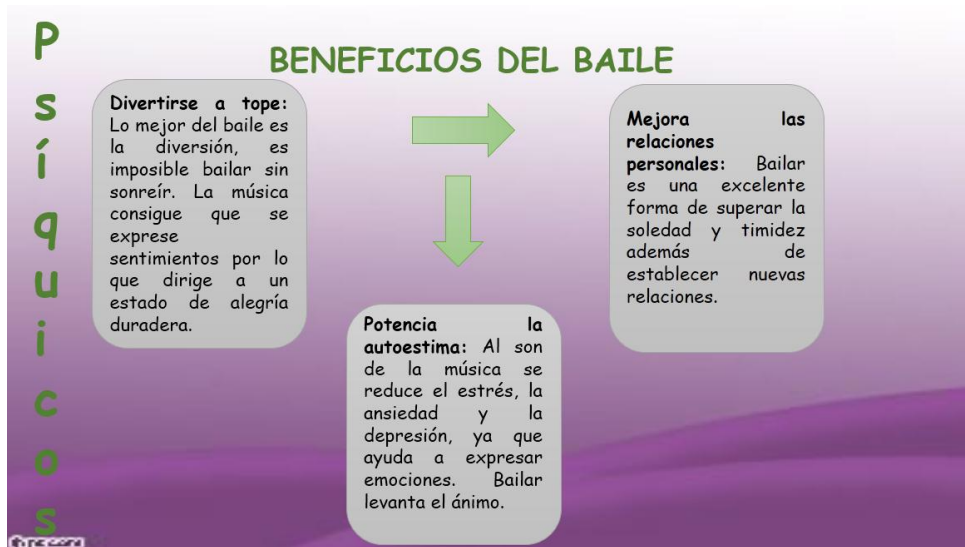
Psíquicos

BENEFICIOS DEL BAILE

**Divertirse a tope:** Lo mejor del baile es la diversión, es imposible bailar sin sonreír. La música consigue que se exprese sentimientos por lo que dirige a un estado de alegría duradera.

**Mejora las relaciones personales:** Bailar es una excelente forma de superar la soledad y timidez además de establecer nuevas relaciones.

**Potencia la autoestima:** Al son de la música se reduce el estrés, la ansiedad y la depresión, ya que ayuda a expresar emociones. Bailar levanta el ánimo.

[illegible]